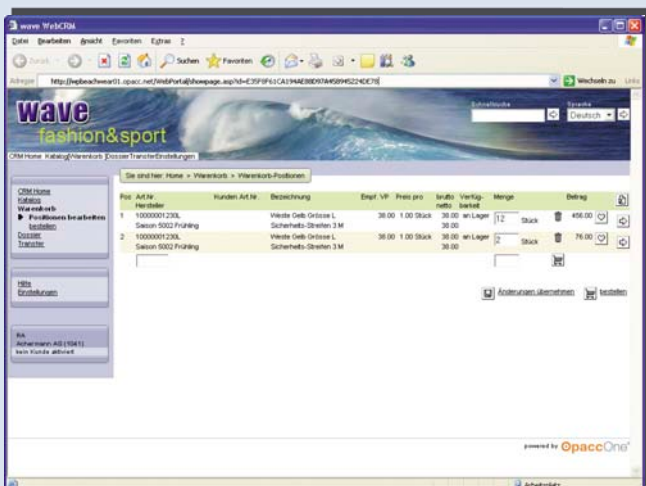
wave WebCRM

Datei Bearbeiten Ansicht Favoriten Extras ?

Zurück Suchen Favoriten

Adresse http://wpbeachwear01.opacc.net/WebPortal/showpage.asp?id=E35F0F61CA194AE88D97A45894S224DE78 Wechseln zu Links

wave fashion&sport

Schnellsuche Sprache Deutsch

CRM Home Katalog Warenkorb Dossier Transfer Einstellungen

Sie sind hier: Home > Warenkorb > Warenkorb-Positionen

CRM Home
Katalog
Warenkorb
Positionen bearbeiten
bestellen
Dossier
Transfer

Hilfe
Einstellungen

RA
Achermann AG (1041)
kein Kunde aktiviert

| Pos | Art.Nr. Hersteller | Kunden Art.Nr. | Bezeichnung | Empf. VP | Preis pro | brutto netto | Verfügbarkeit | Menge | | Betrag |
|---|---|---|---|---|---|---|---|---|---|---|
| 1 | 1000000123OL Saison 5002 Frühling | | Weste Gelb Grösse L Sicherheits-Streifen 3 M | 38.00 | 1.00 Stück | 38.00 38.00 | an Lager | 12 | Stück | 456.00 |
| 2 | 1000000123OL Saison 5002 Frühling | | Weste Gelb Grösse L Sicherheits-Streifen 3 M | 38.00 | 1.00 Stück | 38.00 38.00 | an Lager | 2 | Stück | 76.00 |

Änderungen übernehmen bestellen

powered by OpaccOne

Arbeitsplatz